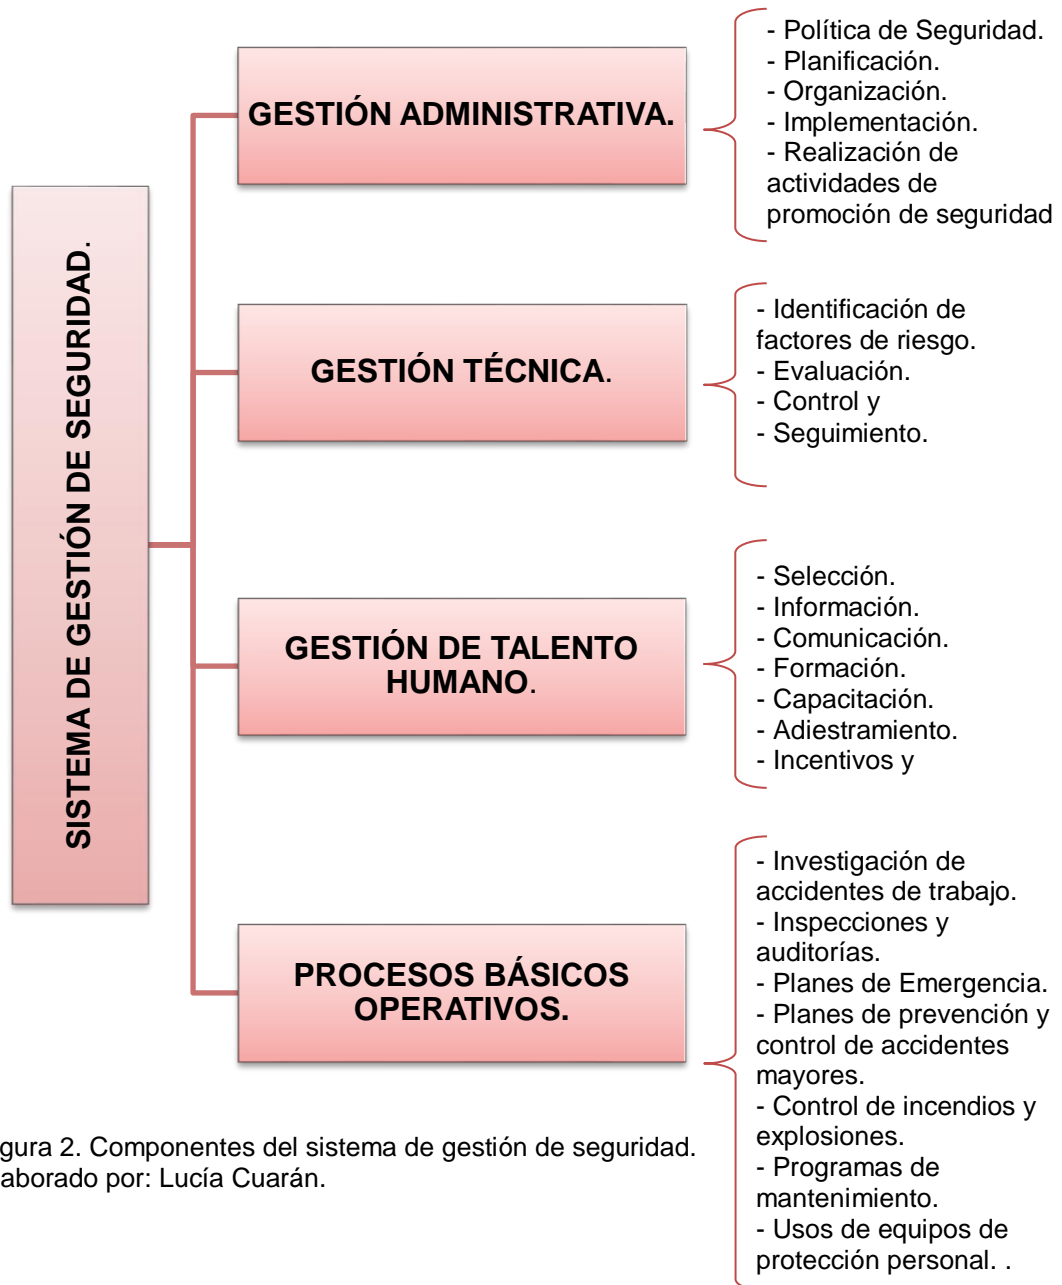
SISTEMA DE GESTIÓN DE SEGURIDAD.

GESTIÓN ADMINISTRATIVA.

- Política de Seguridad.
- Planificación.
- Organización.
- Implementación.
- Realización de actividades de promoción de seguridad

GESTIÓN TÉCNICA.

- Identificación de factores de riesgo.
- Evaluación.
- Control y
- Seguimiento.

GESTIÓN DE TALENTO HUMANO.

- Selección.
- Información.
- Comunicación.
- Formación.
- Capacitación.
- Adiestramiento.
- Incentivos y

PROCESOS BÁSICOS OPERATIVOS.

- Investigación de accidentes de trabajo.
- Inspecciones y auditorías.
- Planes de Emergencia.
- Planes de prevención y control de accidentes mayores.
- Control de incendios y explosiones.
- Programas de mantenimiento.
- Usos de equipos de protección personal. .

gura 2. Componentes del sistema de gestión de seguridad.
aborado por: Lucía Cuarán.